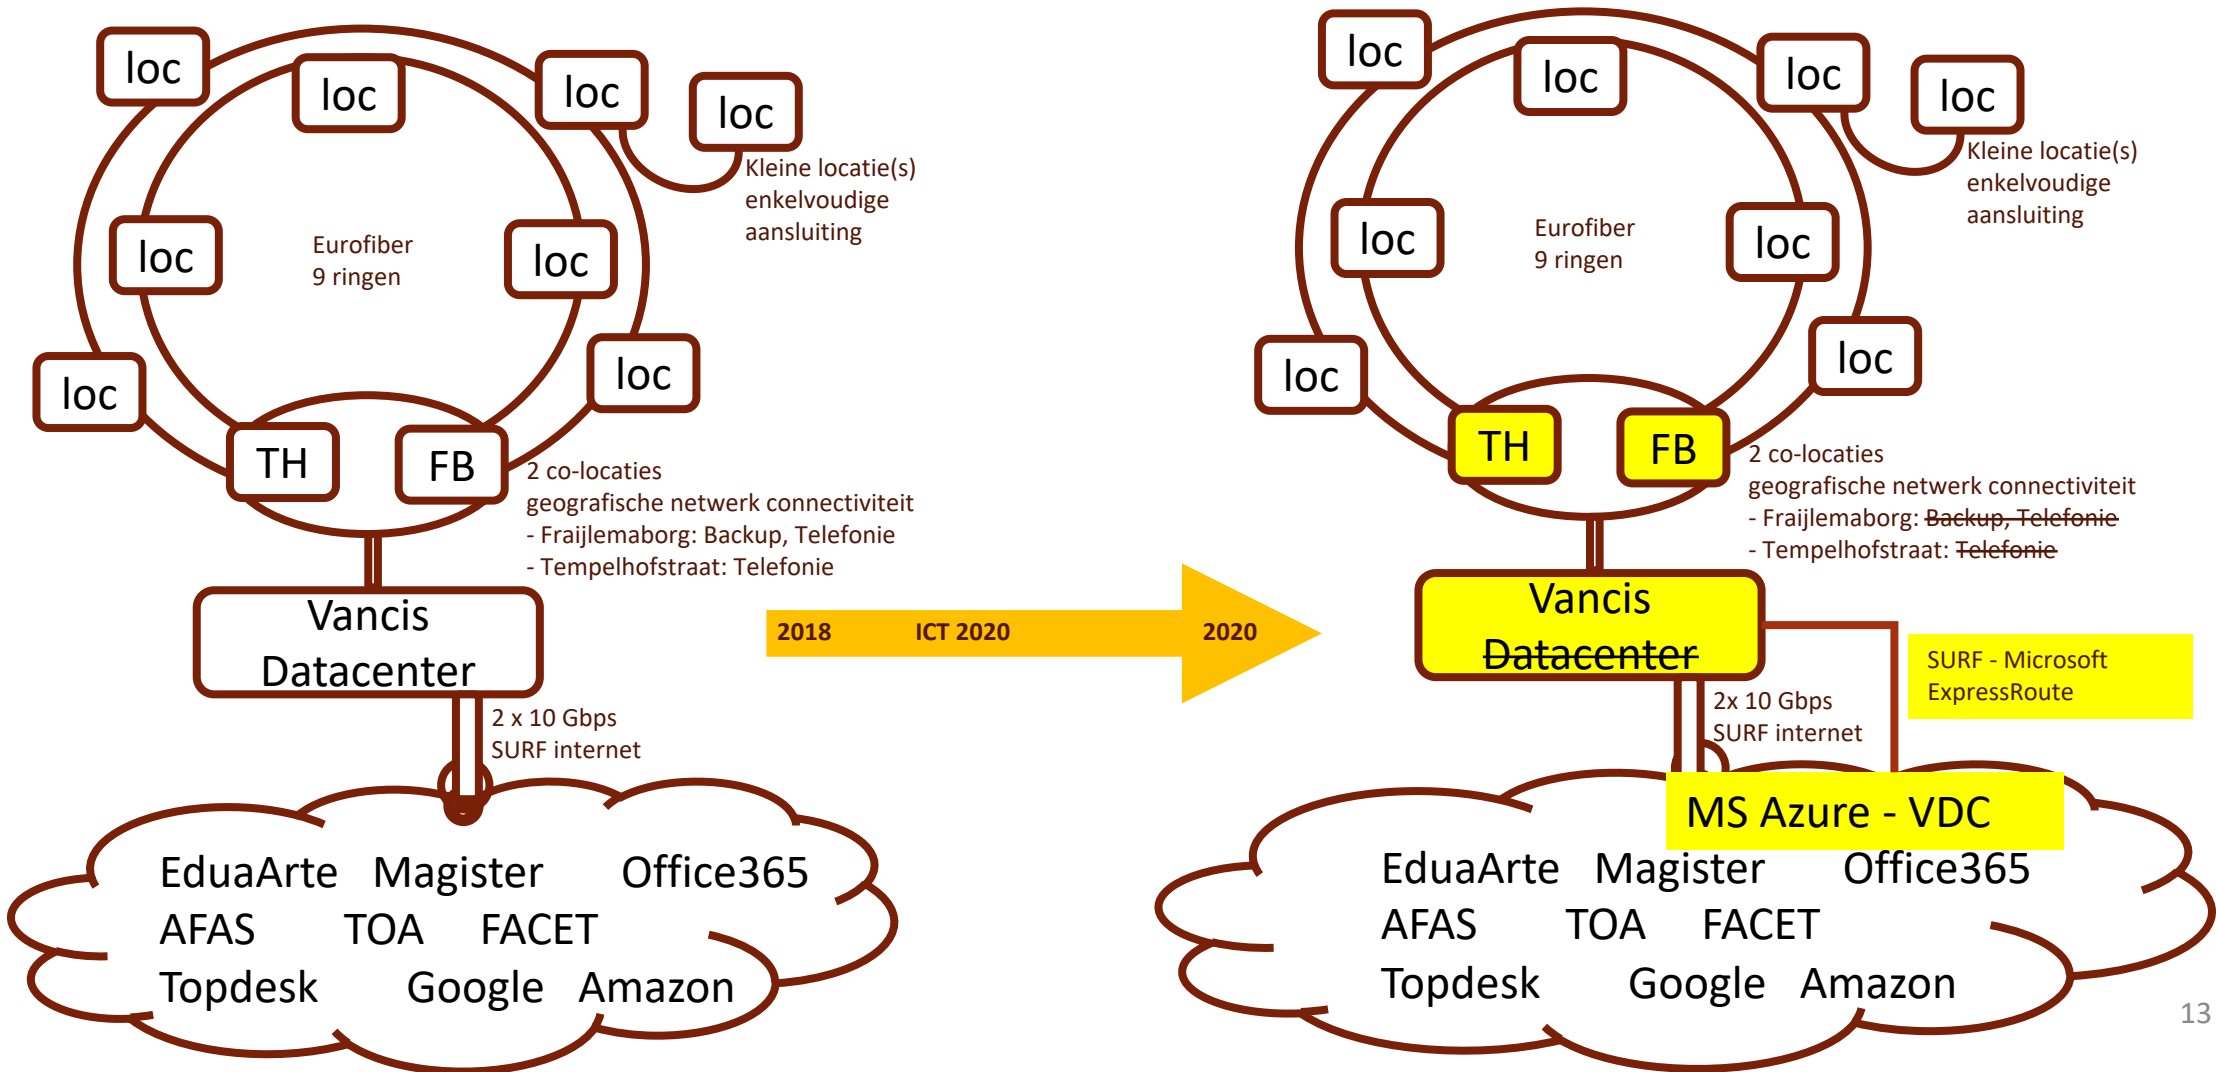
loc loc loc loc

Kleine locatie(s) enkelvoudige aansluiting

loc Eurofiber 9 ringen loc

loc loc

TH FB

2 co-locaties
geografische netwerk connectiviteit
- Fraijlemaborg: Backup, Telefonie
- Tempelhofstraat: Telefonie

Vancis Datacenter

2 x 10 Gbps SURF internet

EduaArte Magister Office365
AFAS TOA FACET
Topdesk Google Amazon

2018 ICT 2020 2020

loc loc loc loc

Kleine locatie(s) enkelvoudige aansluiting

loc Eurofiber 9 ringen loc

loc loc

TH FB

2 co-locaties
geografische netwerk connectiviteit
- Fraijlemaborg: ~~Backup, Telefonie~~
- Tempelhofstraat: ~~Telefonie~~

Vancis ~~Datacenter~~

SURF - Microsoft ExpressRoute

2x 10 Gbps SURF internet

MS Azure - VDC

EduaArte Magister Office365
AFAS TOA FACET
Topdesk Google Amazon

13